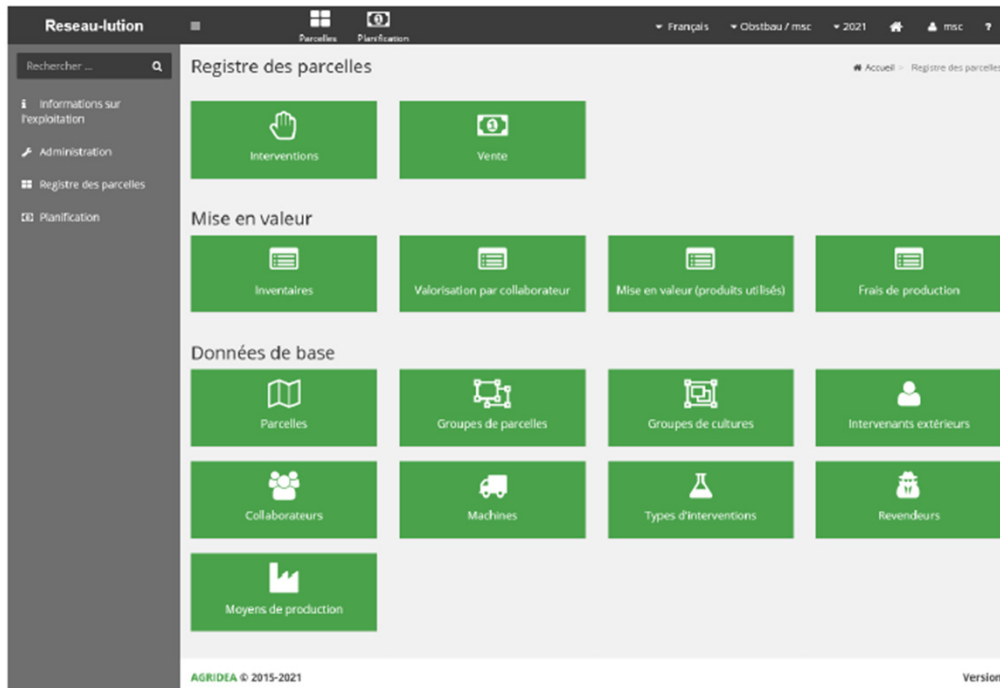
Reseau-lution

Parcelles Planification

Français Obstbau / msc 2021 msc ?

Rechercher ...

Informations sur l'exploitation

Administration

Registre des parcelles

Planification

Registre des parcelles

Accueil > Registre des parcelles

Interventions

Vente

Mise en valeur

Inventaires

Valorisation par collaborateur

Mise en valeur (produits utilisés)

Frais de production

Données de base

Parcelles

Groupes de parcelles

Groupes de cultures

Intervenants extérieurs

Collaborateurs

Machines

Types d'interventions

Revendeurs

Moyens de production

AGRIDEA © 2015-2021

Version